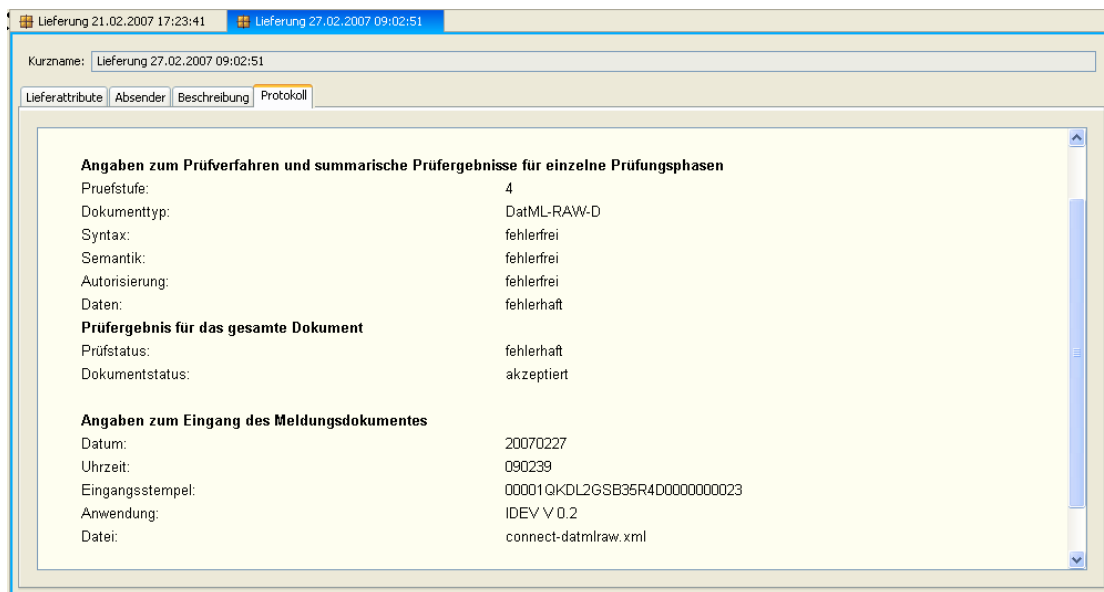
Lieferung 21.02.2007 17:23:41 | Lieferung 27.02.2007 09:02:51

Kurzname: Lieferung 27.02.2007 09:02:51

Lieferattribute | Absender | Beschreibung | Protokoll

**Angaben zum Prüfverfahren und summarische Prüfergebnisse für einzelne Prüfungsphasen**

| | |
|---|---|
| Pruefstufe: | 4 |
| Dokumenttyp: | DatML-RAW-D |
| Syntax: | fehlerfrei |
| Semantik: | fehlerfrei |
| Autorisierung: | fehlerfrei |
| Daten: | fehlerhaft |

**Prüfergebnis für das gesamte Dokument**

| | |
|---|---|
| Prüfstatus: | fehlerhaft |
| Dokumentstatus: | akzeptiert |

**Angaben zum Eingang des Meldungsdokumentes**

| | |
|---|---|
| Datum: | 20070227 |
| Uhrzeit: | 090239 |
| Eingangsstempel: | 00001QKDL2GSB35R4D0000000023 |
| Anwendung: | IDEV V 0.2 |
| Datei: | connect-datmlraw.xml |